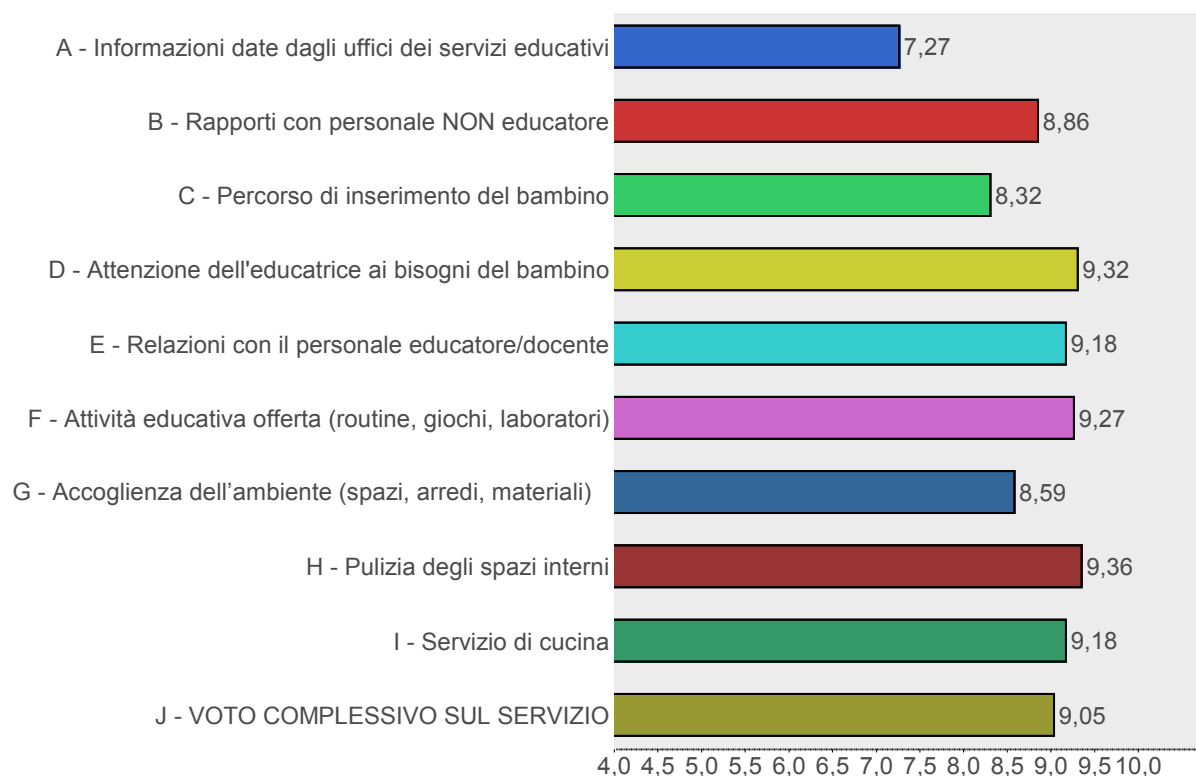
A - Informazioni date dagli uffici dei servizi educativi 7,27

B - Rapporti con personale NON educatore 8,86

C - Percorso di inserimento del bambino 8,32

D - Attenzione dell'educatrice ai bisogni del bambino 9,32

E - Relazioni con il personale educatore/docente 9,18

F - Attività educativa offerta (routine, giochi, laboratori) 9,27

G - Accoglienza dell’ambiente (spazi, arredi, materiali) 8,59

H - Pulizia degli spazi interni 9,36

I - Servizio di cucina 9,18

J - VOTO COMPLESSIVO SUL SERVIZIO 9,05

4,0 4,5 5,0 5,5 6,0 6,5 7,0 7,5 8,0 8,5 9,0 9,5 10,0